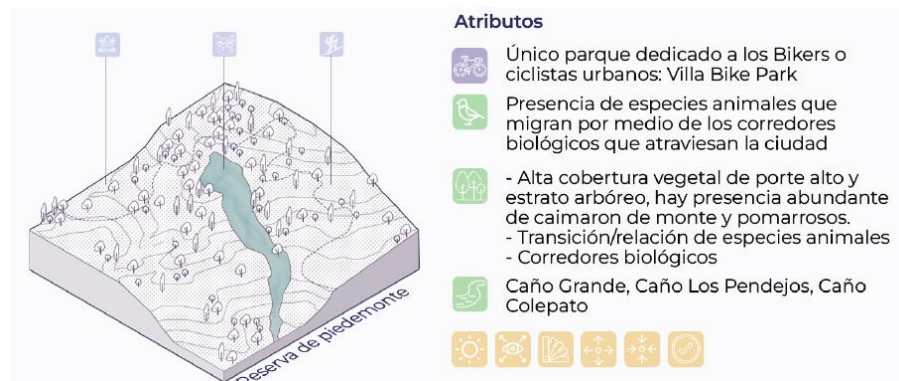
Atributos

Único parque dedicado a los Bikers o ciclistas urbanos: Villa Bike Park

Presencia de especies animales que migran por medio de los corredores biológicos que atraviesan la ciudad

- Alta cobertura vegetal de porte alto y estrato arbóreo, hay presencia abundante de caimaron de monte y pomarrosos.
- Transición/relación de especies animales
- Corredores biológicos

Caño Grande, Caño Los Pendejos, Caño Colepato

Reserva de piedemonte